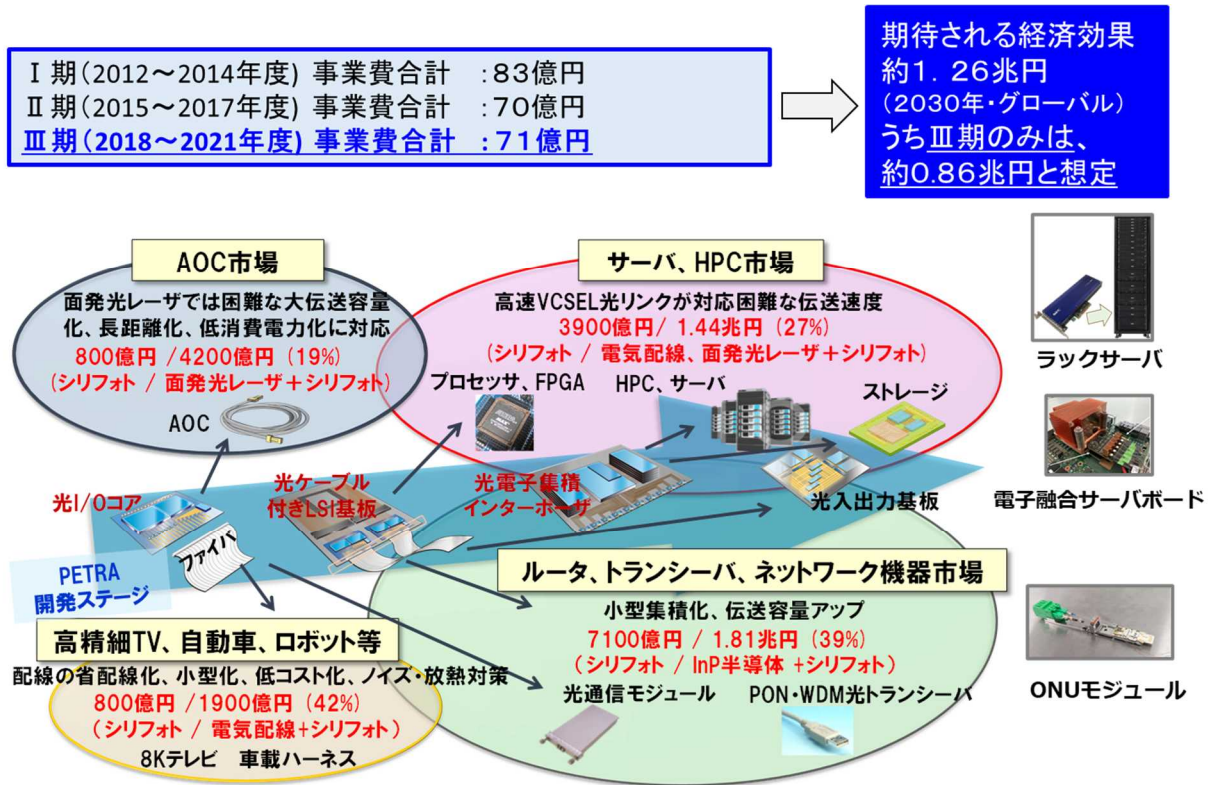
Ⅰ期（2012～2014年度）事業費合計　：83億円
Ⅱ期（2015～2017年度）事業費合計　：70億円
Ⅲ期（2018～2021年度）事業費合計　：71億円

期待される経済効果
約1．26兆円
（2030年・グローバル）
うちⅢ期のみは、
約0.86兆円と想定

AOC市場
面発光レーザでは困難な大伝送容量化、長距離化、低消費電力化に対応
800億円 /4200億円（19%）
（シリフォト / 面発光レーザ＋シリフォト）
AOC

サーバ、HPC市場
高速VCSEL光リンクが対応困難な伝送速度
3900億円/ 1.44兆円（27%）
（シリフォト / 電気配線、面発光レーザ＋シリフォト）
プロセッサ、FPGA
HPC、サーバ
ストレージ

ラックサーバ

電子融合サーバボード

光I/Oコア
光ケーブル付きLSI基板
光電子集積インターポーザ
光入出力基板
ファイバ
PETRA開発ステージ

ルータ、トランシーバ、ネットワーク機器市場
小型集積化、伝送容量アップ
7100億円 / 1.81兆円（39%）
（シリフォト / InP半導体 +シリフォト）
光通信モジュール
PON・WDM光トランシーバ

ONUモジュール

高精細TV、自動車、ロボット等
配線の省配線化、小型化、低コスト化、ノイズ・放熱対策
800億円 /1900億円（42%）
（シリフォト / 電気配線+シリフォト）
8Kテレビ　車載ハーネス